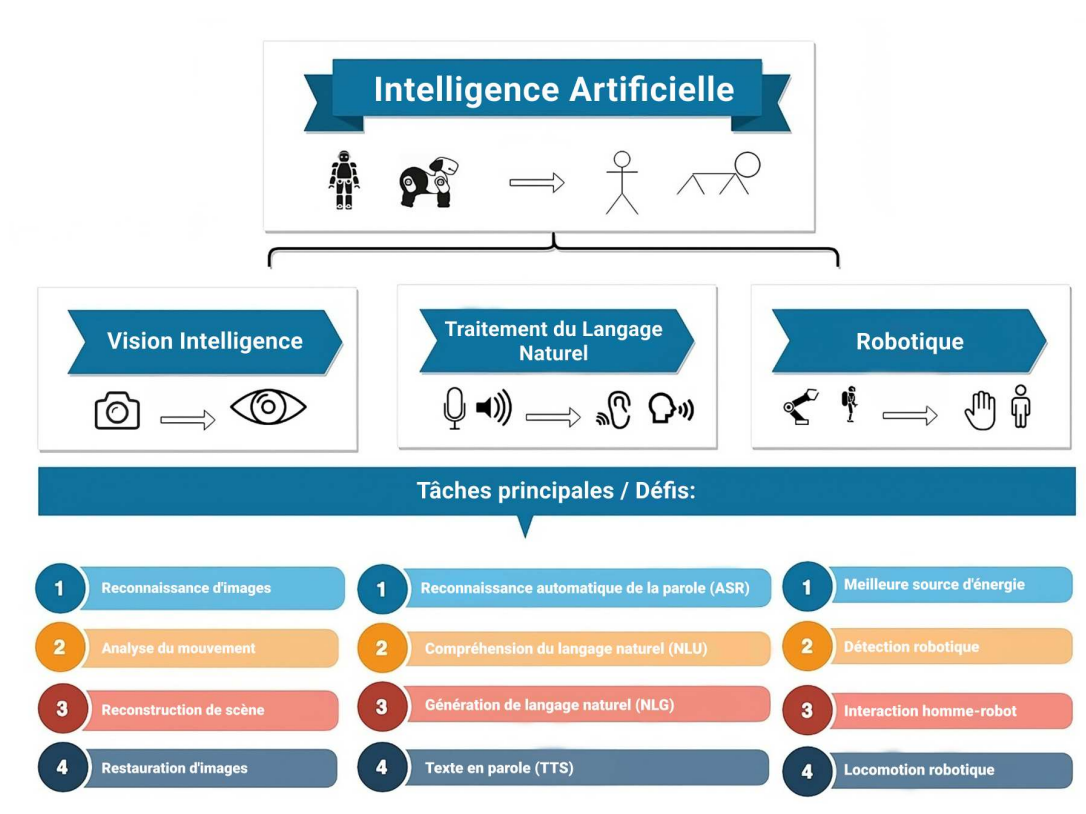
Intelligence Artificielle

Vision Intelligence

Traitement du Langage Naturel

Robotique

Tâches principales / Défis:

1 Reconnaissance d'images
2 Analyse du mouvement
3 Reconstruction de scène
4 Restauration d'images

1 Reconnaissance automatique de la parole (ASR)
2 Compréhension du langage naturel (NLU)
3 Génération de langage naturel (NLG)
4 Texte en parole (TTS)

1 Meilleure source d'énergie
2 Détection robotique
3 Interaction homme-robot
4 Locomotion robotique